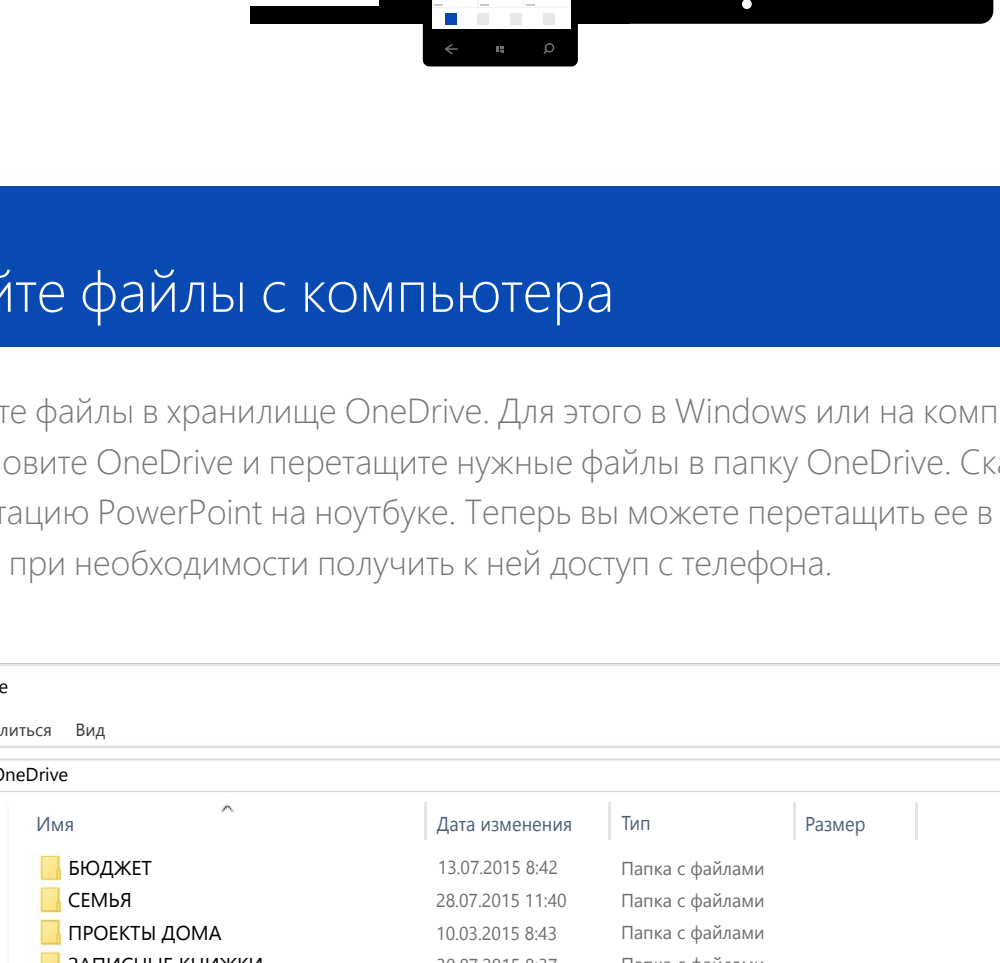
йте файлы с компьютера

те файлы в хранилище OneDrive. Для этого в Windows или на комп овите OneDrive и перетащите нужные файлы в папку OneDrive. Ска тацию PowerPoint на ноутбуке. Теперь вы можете перетащить ее в при необходимости получить к ней доступ с телефона.

e

литься Вид

OneDrive

| Имя | Дата изменения | Тип | Размер |
|---|---|---|---|
| БЮДЖЕТ | 13.07.2015 8:42 | Папка с файлами | |
| СЕМЬЯ | 28.07.2015 11:40 | Папка с файлами | |
| ПРОЕКТЫ ДОМА | 10.03.2015 8:43 | Папка с файлами | |
| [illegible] | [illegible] | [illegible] | |